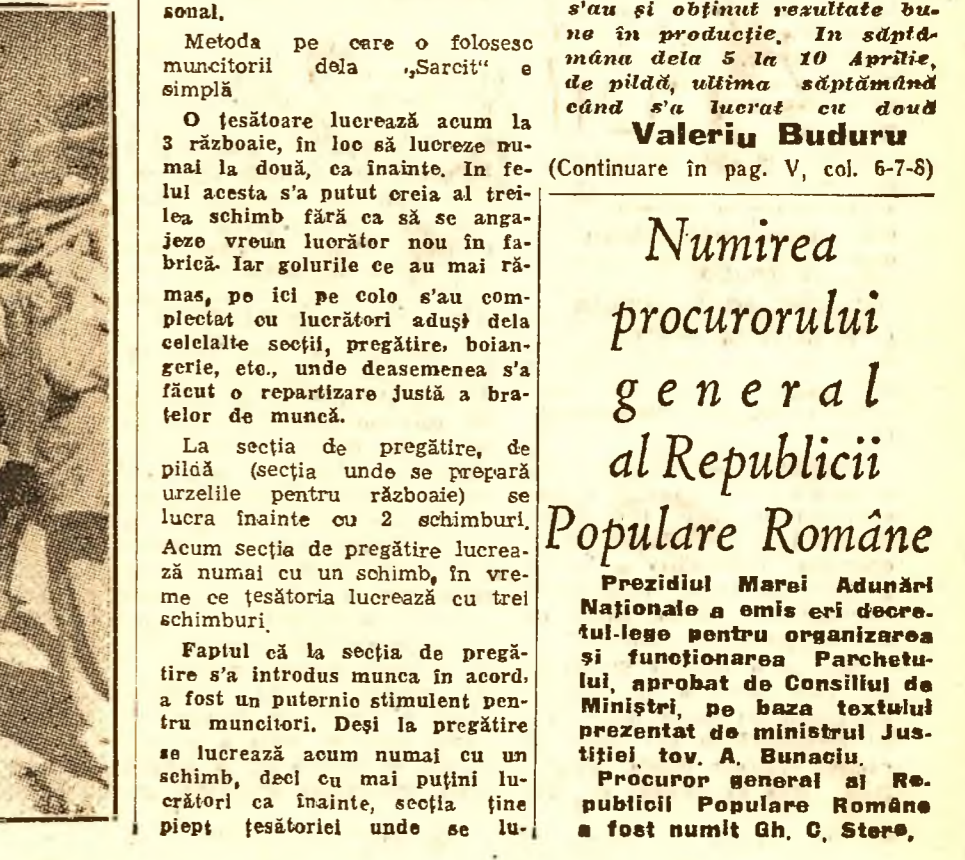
sonal.

Metoda pe care o folosesc muncitorii dela „Sarcit" e simplă

O ţesătoare lucrează acum la 3 războaie, în loc să lucreze numai la două, ca înainte. In felul acesta s'a putut creia al treilea schimb fără ca să se angajeze vreun lucrător nou în fabrică. Iar golurile ce au mai rămas, pe ici pe colo s'au completat cu lucrători aduşi dela celelalte secţii, pregătire, boiangerie, etc., unde deasemenea s'a făcut o repartizare justă a braţelor de muncă.

La secţia de pregătire, de pildă (secţia unde se prepară urzelile pentru războaie) se lucra înainte cu 2 schimburi. Acum secţia de pregătire lucrează numai cu un schimb, în vreme ce ţesătoria lucrează cu trei schimburi.

Faptul că la secţia de pregătire s'a introdus munca în acord, a fost un puternic stimulent pentru muncitori. Deşi la pregătire se lucrează acum numai cu un schimb, deci cu mai puţini lucrători ca înainte, secţia ţine piept ţesătoriei unde se lu-

s'au şi obţinut rezultate bune în producţie. In săptămâna dela 5 la 10 Aprilie, de pildă, ultima săptămână când s'a lucrat cu două

Valeriu Buduru
(Continuare în pag. V, col. 6-7-8)

Numirea procurorului general al Republicii Populare Române

Prezidiul Marei Adunări Naţionale a emis eri decretul-lege pentru organizarea şi funcţionarea Parchetului, aprobat de Consiliul de Miniştri, pe baza textului prezentat de ministrul Justiţiei tov. A. Bunaciu.

Procuror general al Republicii Populare Române a fost numit Gh. C. Stere,